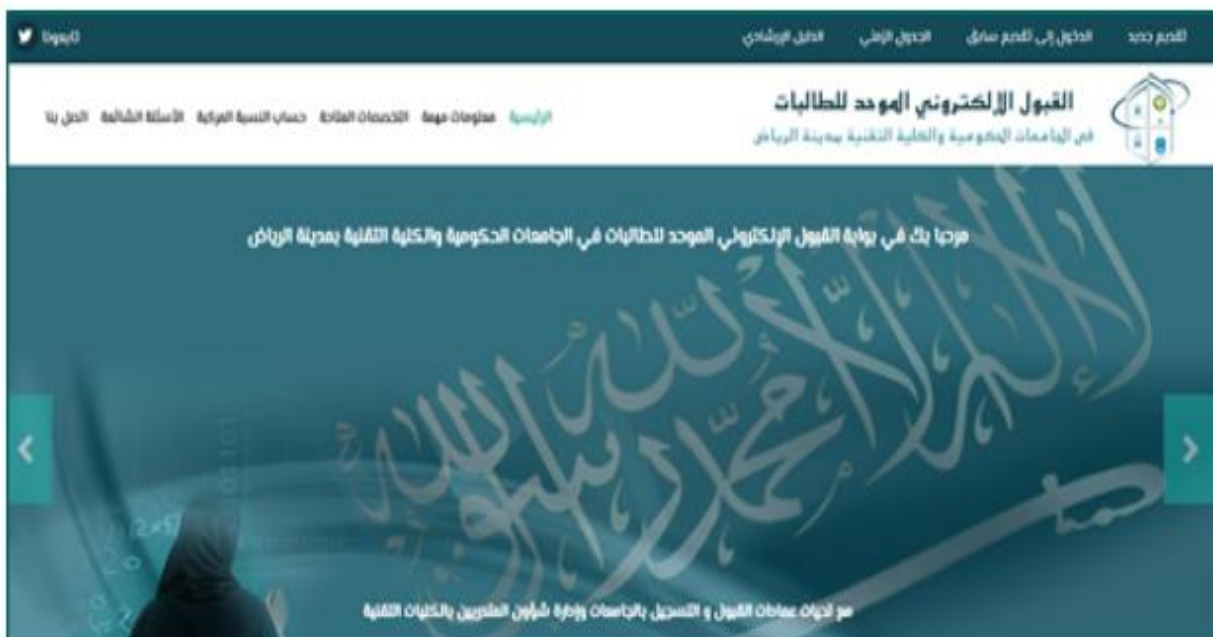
تقديم جديد الدخول إلى تقديم سابق الجدول الزمني الدليل الإرشادي

تابعونا

القبول الإلكتروني الموحد للطالبات
في الجامعات الحكومية والكلية التقنية بمدينة الرياض

الرئيسية معلومات مهمة التخصصات المتاحة حساب النسبة الموزونة الأسئلة الشائعة اتصل بنا

مرحبا بك في بوابة القبول الإلكتروني الموحد للطالبات في الجامعات الحكومية والكلية التقنية بمدينة الرياض

مع تحيات عمادات القبول و التسجيل بالجامعات وإدارة شؤون المتدربين بالكليات التقنية